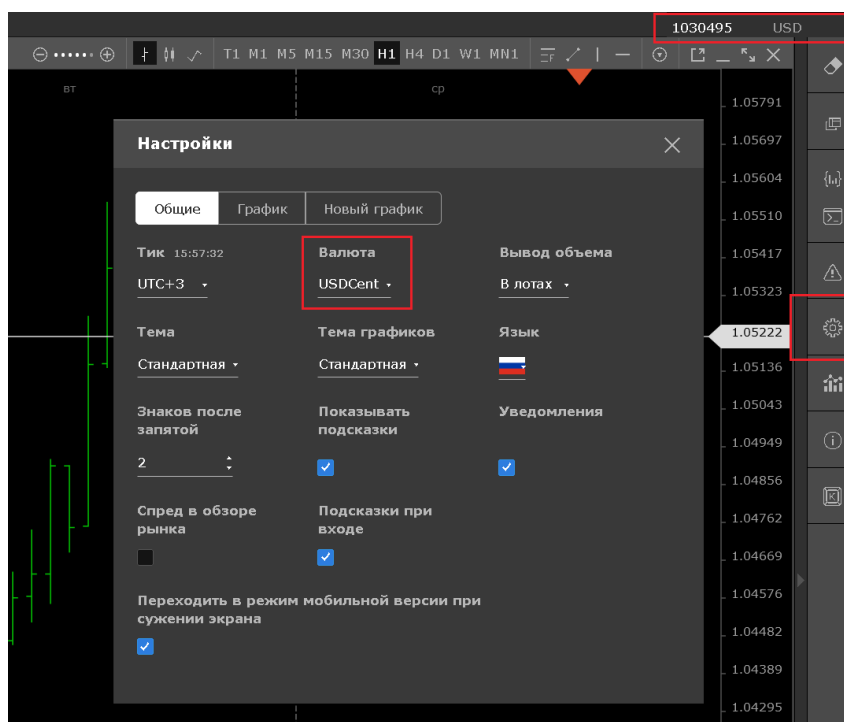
1030495 USD

T1 M1 M5 M15 M30 H1 H4 D1 W1 MN1

вт

ср

1.05791
1.05697
1.05604
1.05510
1.05417
1.05323
1.05222
1.05136
1.05043
1.04949
1.04856
1.04762
1.04669
1.04576
1.04482
1.04389
1.04295

Настройки

Общие | График | Новый график

Тик 15:57:32
UTC+3

Валюта
USDCent

Вывод объема
В лотах

Тема
Стандартная

Тема графиков
Стандартная

Язык

Знаков после запятой
2

Показывать подсказки

Уведомления

Спред в обзоре рынка

Подсказки при входе

Переходить в режим мобильной версии при сужении экрана